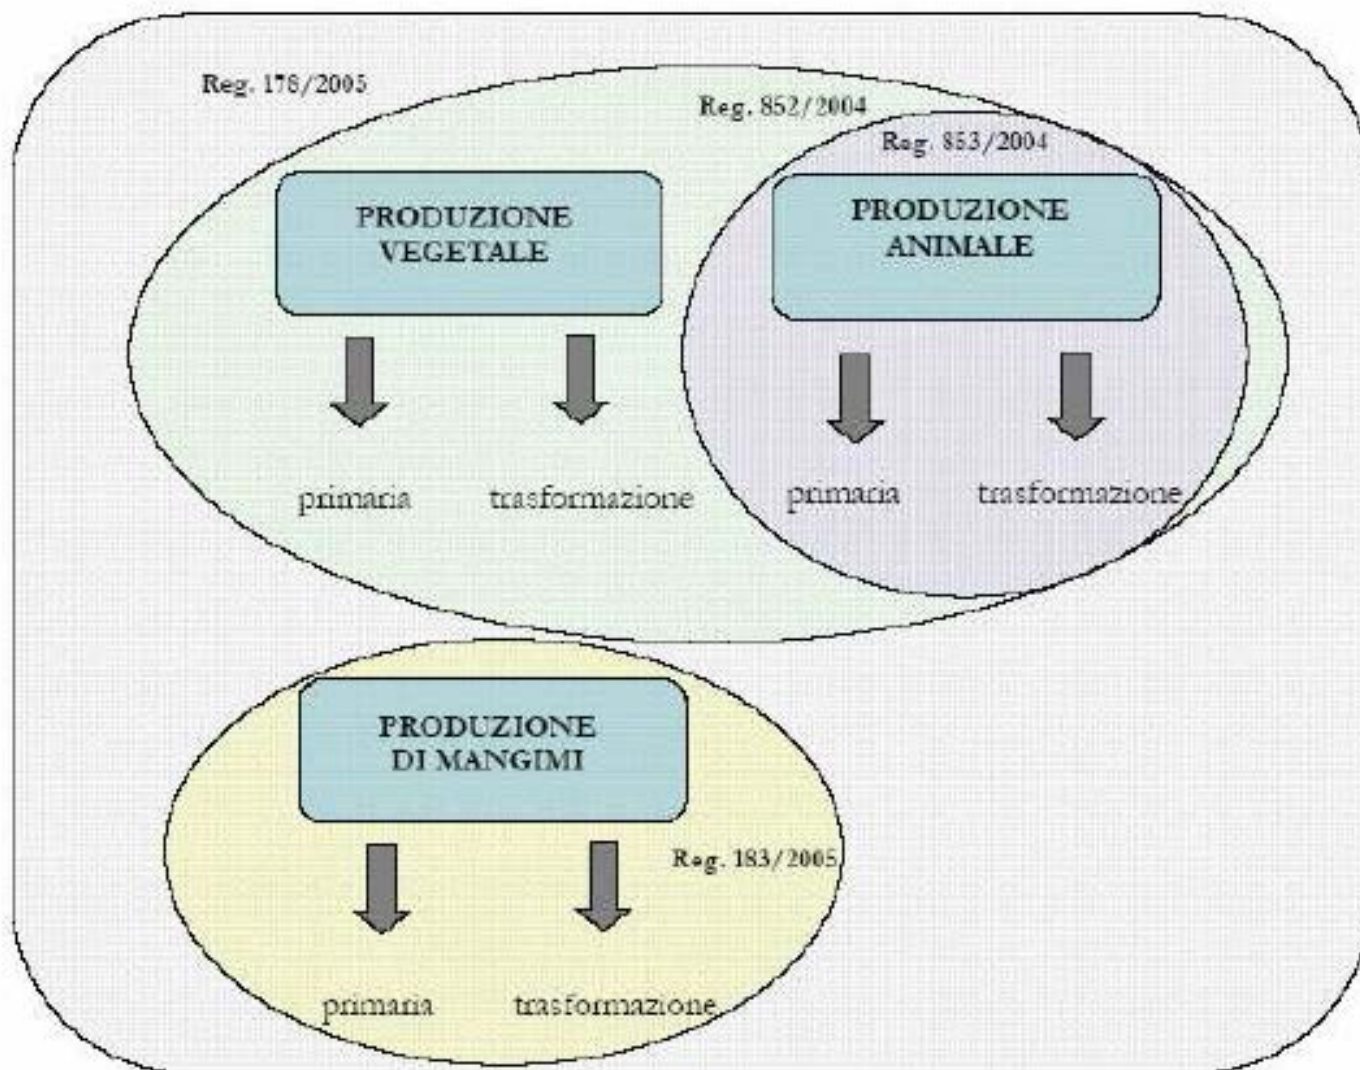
Reg. 178/2005

Reg. 852/2004

Reg. 853/2004

PRODUZIONE VEGETALE

primaria

trasformazione

PRODUZIONE ANIMALE

primaria

trasformazione

PRODUZIONE DI MANGIMI

Reg. 183/2005

primaria

trasformazione